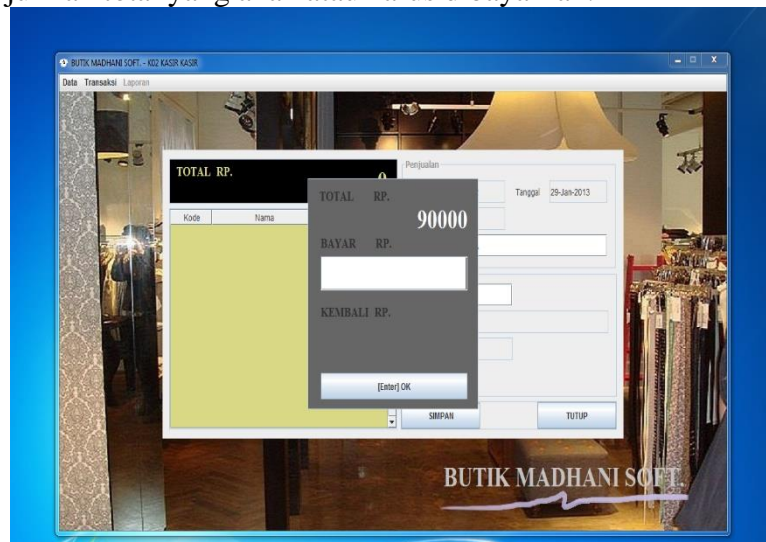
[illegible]

BUTIK MADHANI SOFT. - K02 KASIR KASIR

Data Transaksi Laporan

TOTAL RP.

0

Kode | Nama

Penjualan

Tanggal 29-Jan-2013

TOTAL RP.

90000

BAYAR RP.

KEMBALI RP.

[Enter] OK

SIMPAN

TUTUP

BUTIK MADHANI SOFT.